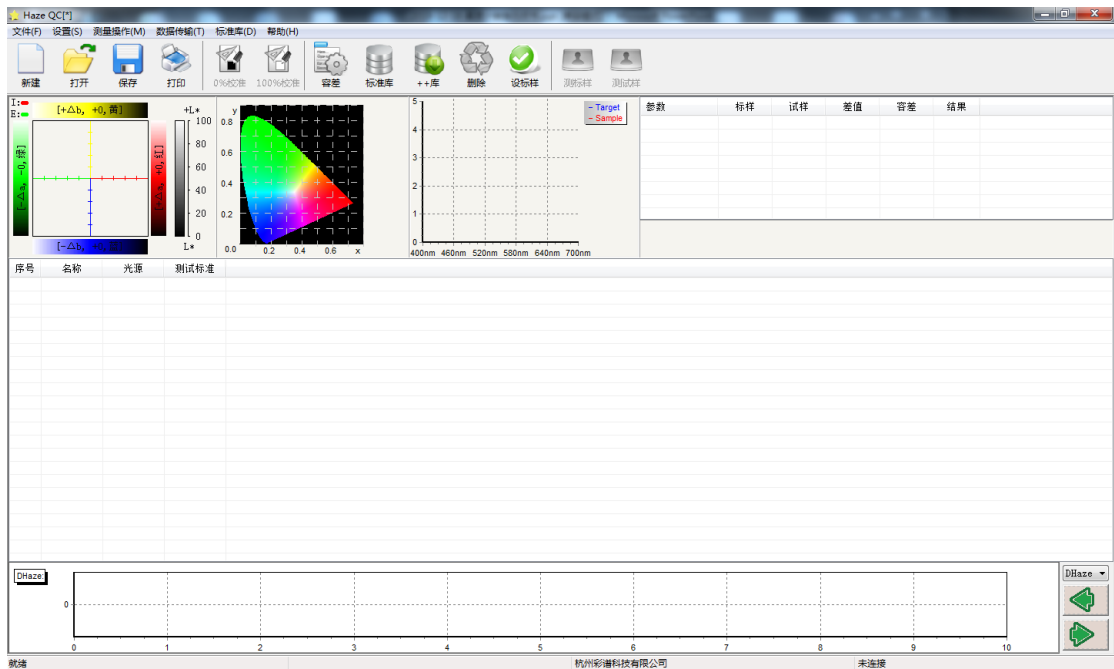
Haze QC[*]

文件(F) 设置(S) 测量操作(M) 数据传输(T) 标准库(D) 帮助(H)

新建 打开 保存 打印 0%校准 100%校准 容差 标准库 ++库 删除 设标样 测标样 测试样

I:
E:
[+△b, +0,黄]
[-△a, -0,绿]
[+△a, +0,红]
[-△b, -0,蓝]
+L*
100
80
60
40
20
0
L*

y
0.8
0.6
0.4
0.2
0.0
0.2
0.4
0.6
x

5
4
3
2
1
0
400nm 460nm 520nm 580nm 640nm 700nm
Target
Sample

| 参数 | 标样 | 试样 | 差值 | 容差 | 结果 |
|---|---|---|---|---|---|

| 序号 | 名称 | 光源 | 测试标准 |
|---|---|---|---|

DHaze
0
0 1 2 3 4 5 6 7 8 9 10
DHaze

就绪 杭州彩谱科技有限公司 未连接